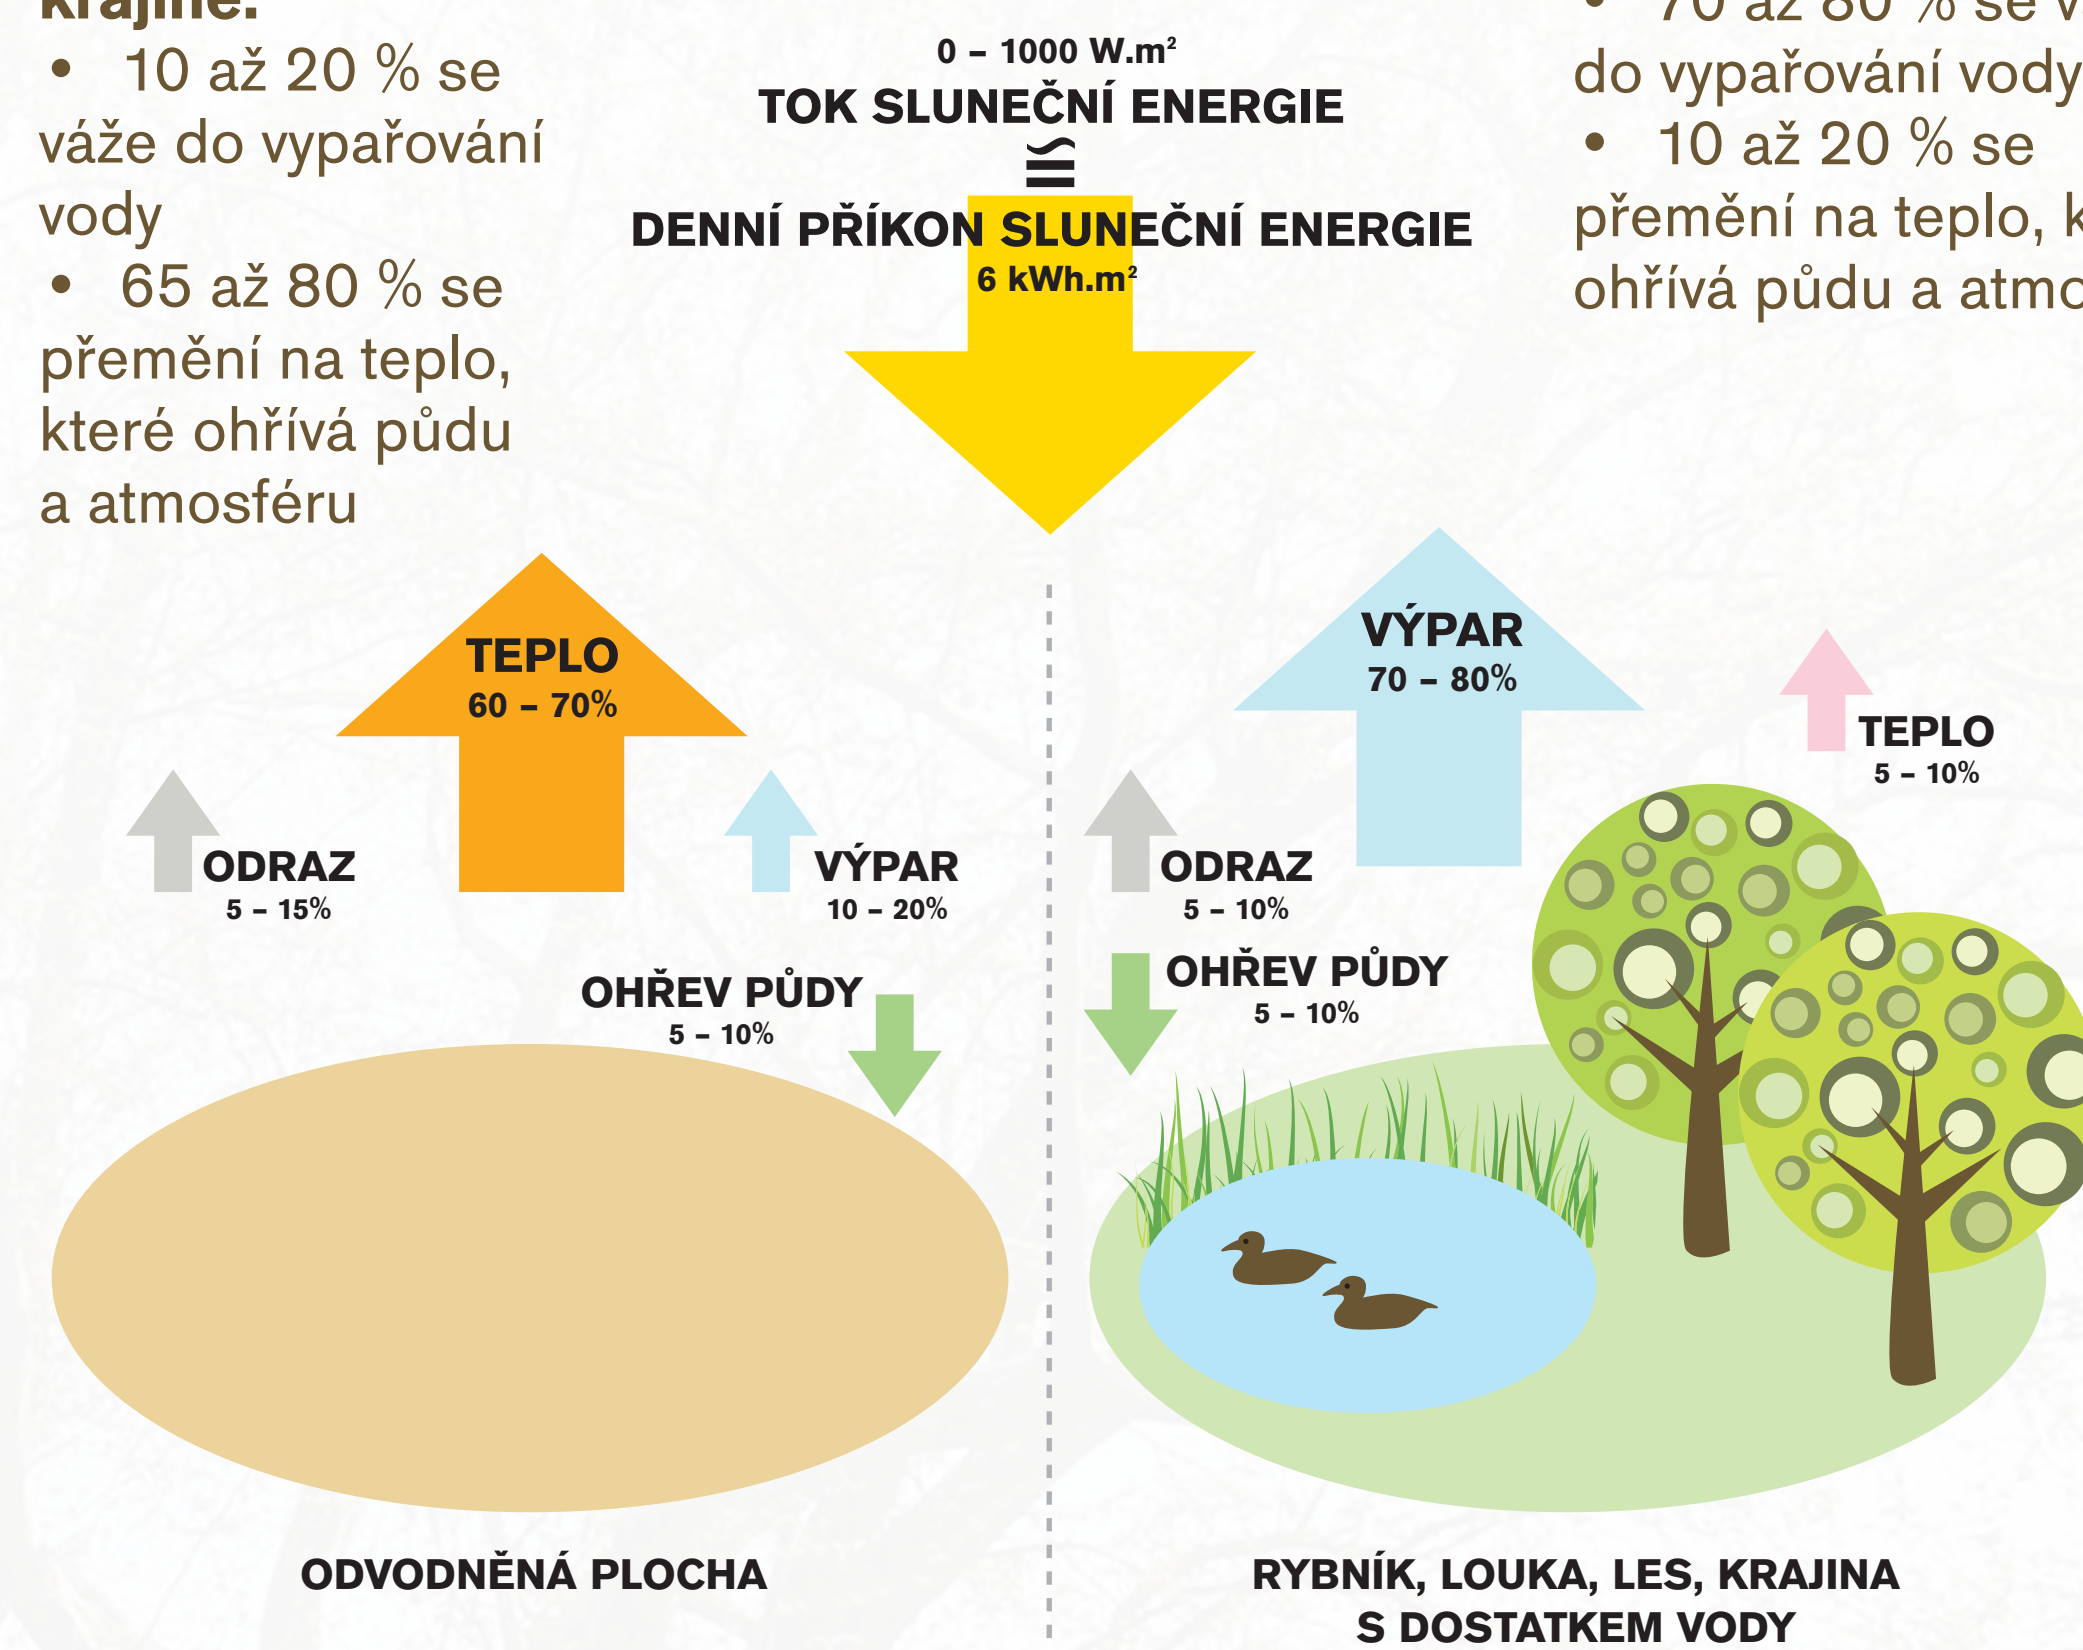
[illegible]

• 10 až 20 % se váže do vypařování vody

• 65 až 80 % se přemění na teplo, které ohřívá půdu a atmosféru

0 – 1000 W.m²
TOK SLUNEČNÍ ENERGIE
≅
DENNÍ PŘÍKON SLUNEČNÍ ENERGIE
6 kWh.m²

• 70 až 80 % se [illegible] do vypařování vody

• 10 až 20 % se přemění na teplo, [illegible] ohřívá půdu a atm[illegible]

TEPLO
60 – 70%

ODRAZ
5 – 15%

VÝPAR
10 – 20%

OHŘEV PŮDY
5 – 10%

VÝPAR
70 – 80%

TEPLO
5 – 10%

ODRAZ
5 – 10%

OHŘEV PŮDY
5 – 10%

ODVODNĚNÁ PLOCHA

RYBNÍK, LOUKA, LES, KRAJINA S DOSTATKEM VODY